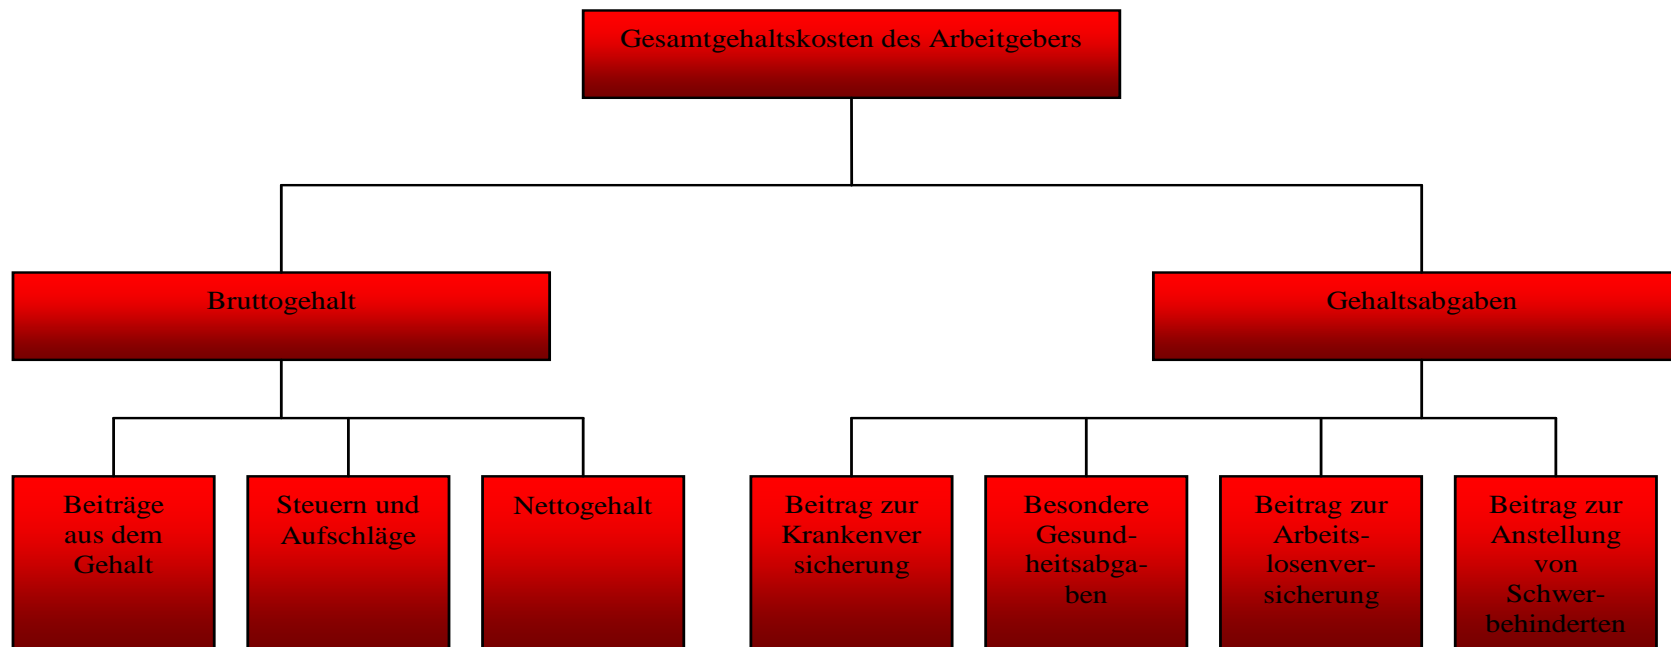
Gesamtgehaltskosten des Arbeitgebers

Bruttogehalt

Gehaltsabgaben

Beiträge aus dem Gehalt

Steuern und Aufschläge

Nettogehalt

Beitrag zur Krankenver sicherung

Besondere Gesundheitsabgaben

Beitrag zur Arbeitslosenversicherung

Beitrag zur Anstellung von Schwerbehinderten